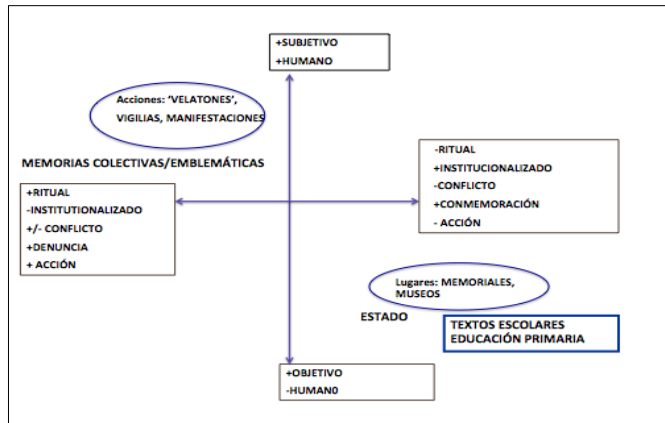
+SUBJETIVO
+HUMANO

Acciones: 'VELATONES', VIGILIAS, MANIFESTACIONES

MEMORIAS COLECTIVAS/EMBLEMÁTICAS

+RITUAL
-INSTITUTIONALIZADO
+/- CONFLICTO
+DENUNCIA
+ ACCIÓN

-RITUAL
+INSTITUCIONALIZADO
-CONFLICTO
+CONMEMORACIÓN
- ACCIÓN

Lugares: MEMORIALES, MUSEOS

ESTADO

TEXTOS ESCOLARES
EDUCACIÓN PRIMARIA

+OBJETIVO
-HUMAN0